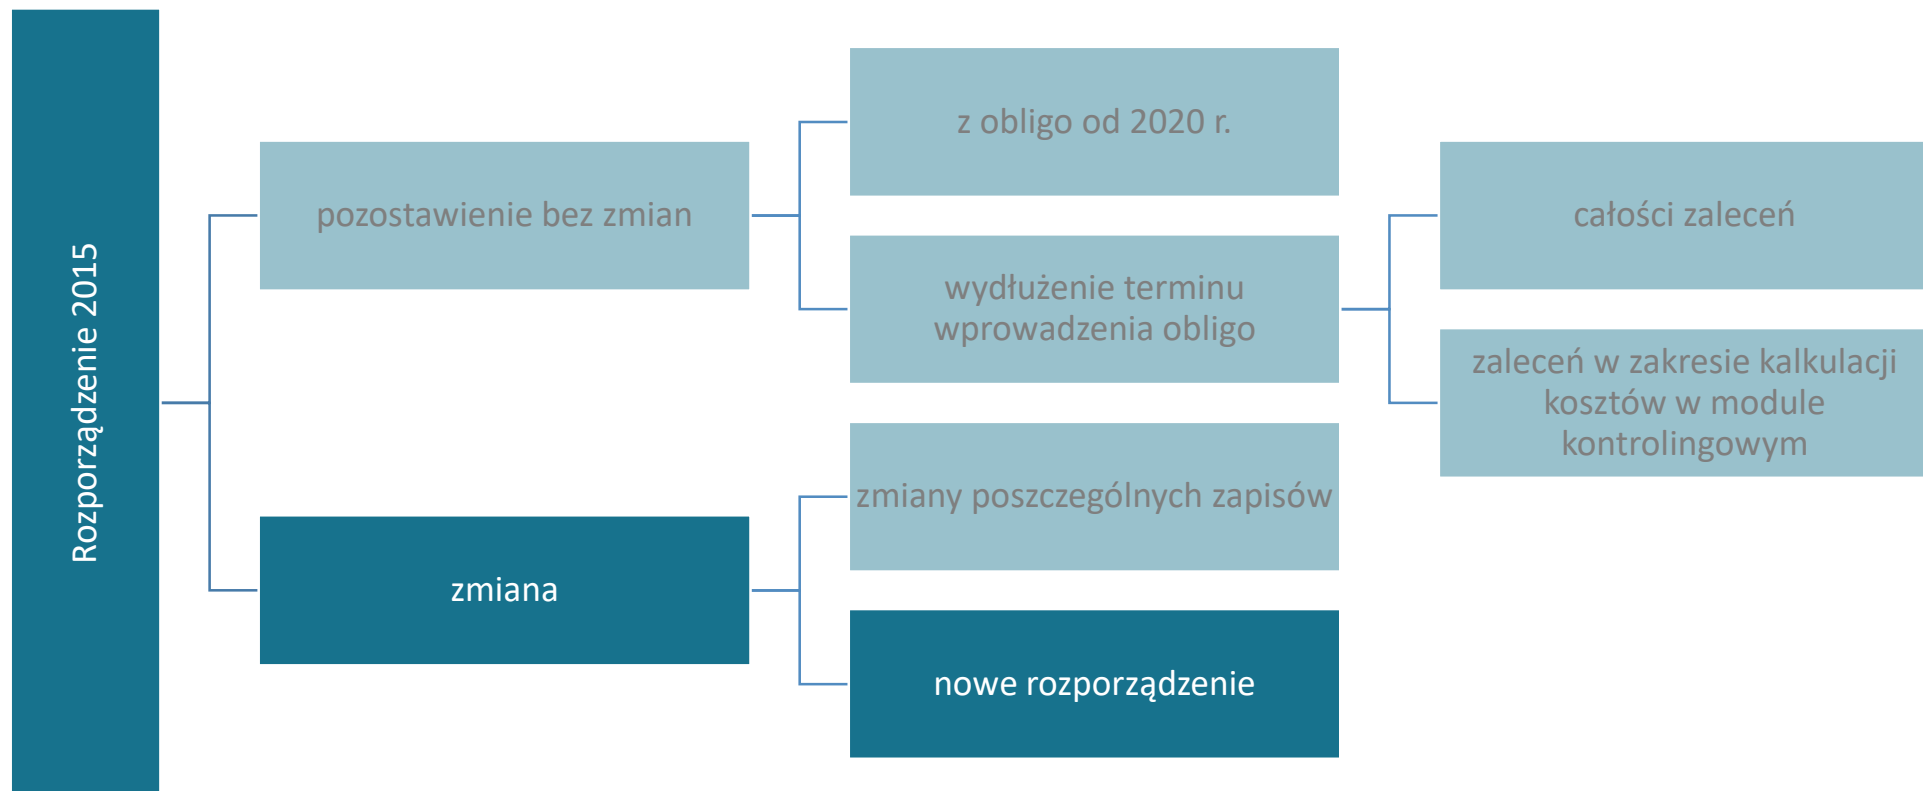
Rozporządzenie 2015

pozostawienie bez zmian

z obligo od 2020 r.

wydłużenie terminu wprowadzenia obligo

całości zaleceń

zaleceń w zakresie kalkulacji kosztów w module kontrolingowym

zmiana

zmiany poszczególnych zapisów

nowe rozporządzenie